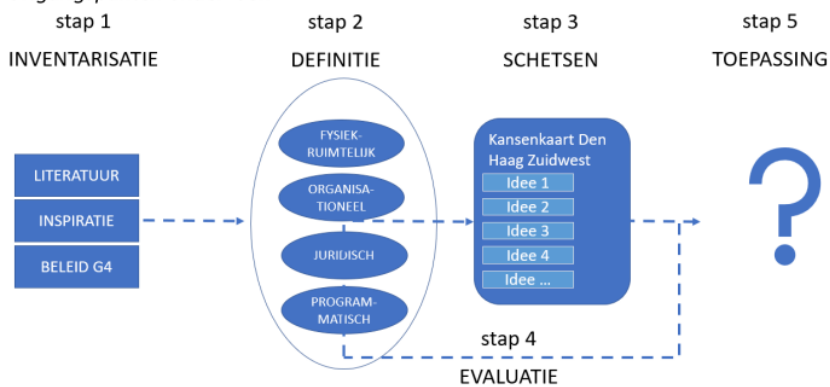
stap 1
INVENTARISATIE

LITERATUUR
INSPIRATIE
BELEID G4

stap 2
DEFINITIE

FYSIEK-RUIMTELIJK
ORGANISATIONEEL
JURIDISCH
PROGRAMMATISCH

stap 3
SCHETSEN

Kansenkaart Den Haag Zuidwest
Idee 1
Idee 2
Idee 3
Idee 4
Idee ...

stap 5
TOEPASSING

?

stap 4
EVALUATIE